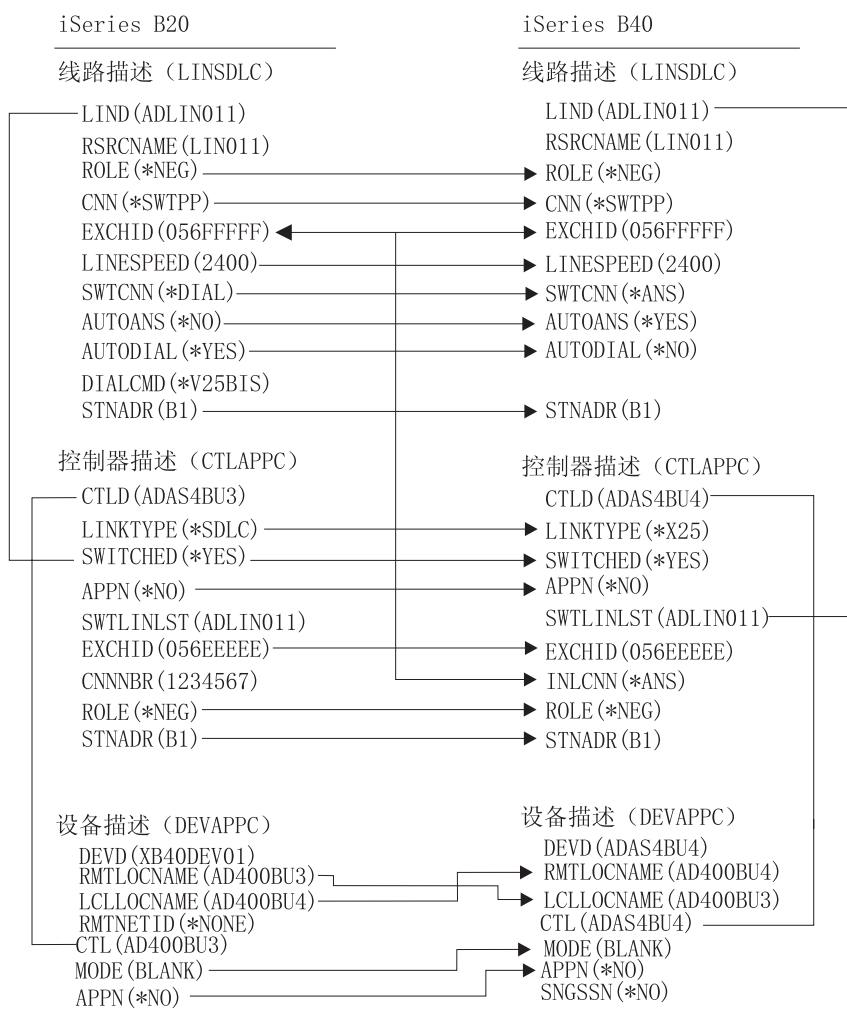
iSeries B20

线路描述（LINSDLC）

LIND(ADLIN011)
RSRCNAME(LIN011)
ROLE(*NEG)
CNN(*SWTPP)
EXCHID(056FFFFF)
LINESPEED(2400)
SWTCNN(*DIAL)
AUTOANS(*NO)
AUTODIAL(*YES)
DIALCMD(*V25BIS)
STNADR(B1)

控制器描述（CTLAPPC）

CTLD(ADAS4BU3)
LINKTYPE(*SDLC)
SWITCHED(*YES)
APPN(*NO)
SWTLINLST(ADLIN011)
EXCHID(056EEEEE)
CNNNBR(1234567)
ROLE(*NEG)
STNADR(B1)

设备描述（DEVAPPC）

DEVD(XB40DEV01)
RMTLOCNAME(AD400BU3)
LCLLOCNAME(AD400BU4)
RMTNETID(*NONE)
CTL(AD400BU3)
MODE(BLANK)
APPN(*NO)

iSeries B40

线路描述（LINSDLC）

LIND(ADLIN011)
RSRCNAME(LIN011)
ROLE(*NEG)
CNN(*SWTPP)
EXCHID(056FFFFF)
LINESPEED(2400)
SWTCNN(*ANS)
AUTOANS(*YES)
AUTODIAL(*NO)
STNADR(B1)

控制器描述（CTLAPPC）

CTLD(ADAS4BU4)
LINKTYPE(*X25)
SWITCHED(*YES)
APPN(*NO)
SWTLINLST(ADLIN011)
EXCHID(056EEEEE)
INLCNN(*ANS)
ROLE(*NEG)
STNADR(B1)

设备描述（DEVAPPC）

DEVD(ADAS4BU4)
RMTLOCNAME(AD400BU4)
LCLLOCNAME(AD400BU3)
CTL(ADAS4BU4)
MODE(BLANK)
APPN(*NO)
SNGSSN(*NO)